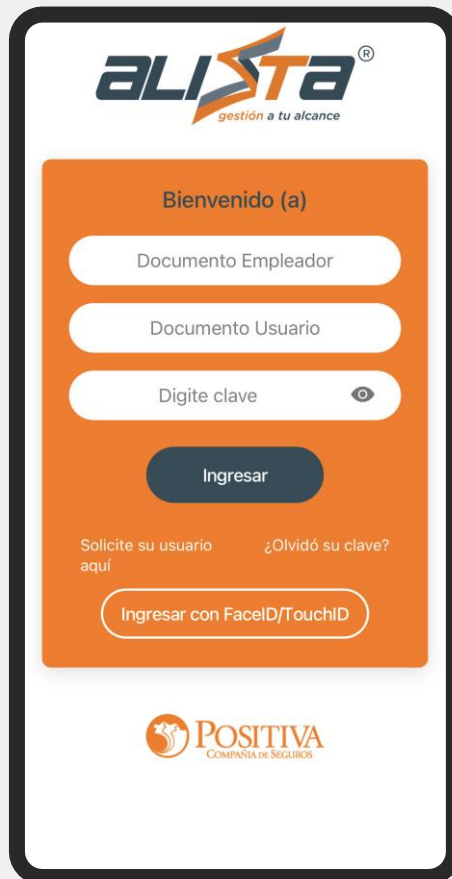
ALISTA®
gestión a tu alcance

Bienvenido (a)

Documento Empleador

Documento Usuario

Digite clave

Ingresar

Solicite su usuario aquí

¿Olvidó su clave?

Ingresar con FaceID/TouchID

POSITIVA
COMPAÑÍA DE SEGUROS